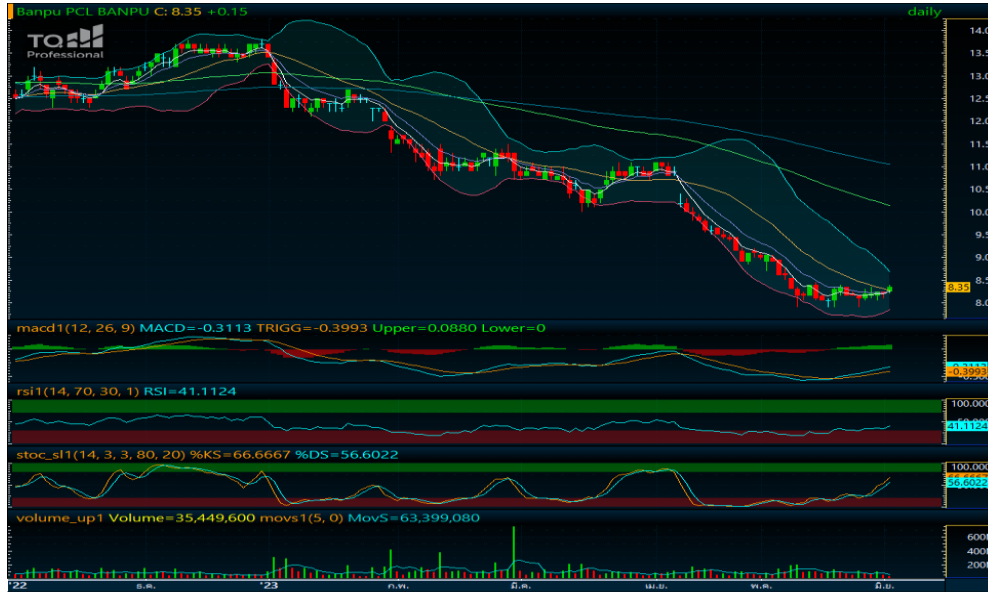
Banpu PCL BANPU C: 8.35 +0.15
daily
TQ Professional
14.0
13.5
13.0
12.5
12.0
11.5
11.0
10.5
10.0
9.5
9.0
8.35
8.0
macd1(12, 26, 9) MACD=-0.3113 TRIGG=-0.3993 Upper=0.0880 Lower=0
-0.3113
-0.3993
rsi1(14, 70, 30, 1) RSI=41.1124
100.000
50.000
41.1124
stoc_sl1(14, 3, 3, 80, 20) %KS=66.6667 %DS=56.6022
100.000
66.6667
56.6022
volume_up1 Volume=35,449,600 movs1(5, 0) MovS=63,399,080
600M
400M
200M
'22
ธ.ค.
'23
ก.พ.
มี.ค.
เม.ย.
พ.ค.
มิ.ย.